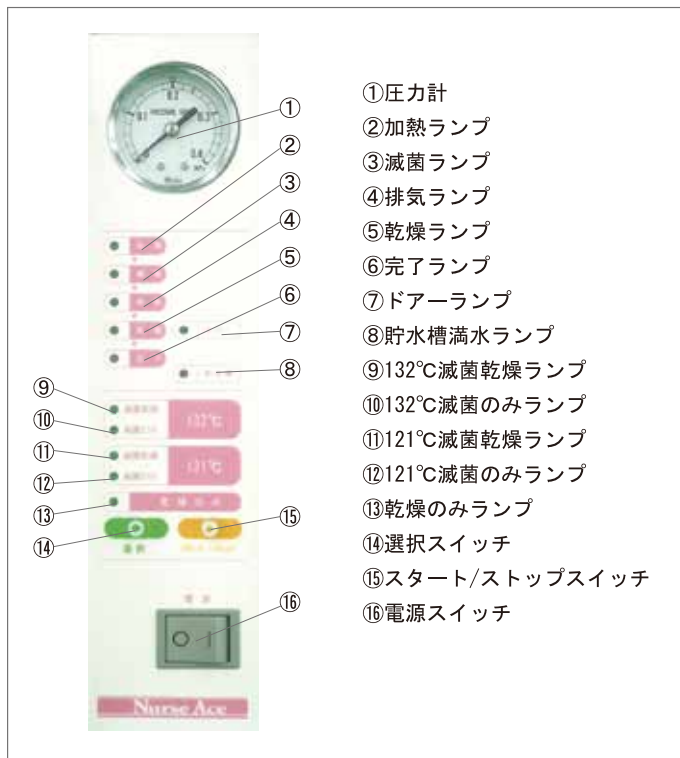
①
②
③
④
⑤
⑥
⑦
⑧
⑨
⑩
⑪
⑫
⑬
⑭
⑮
⑯

132℃
121℃
Nurse Ace

①圧力計
②加熱ランプ
③滅菌ランプ
④排気ランプ
⑤乾燥ランプ
⑥完了ランプ
⑦ドアーランプ
⑧貯水槽満水ランプ
⑨132℃滅菌乾燥ランプ
⑩132℃滅菌のみランプ
⑪121℃滅菌乾燥ランプ
⑫121℃滅菌のみランプ
⑬乾燥のみランプ
⑭選択スイッチ
⑮スタート/ストップスイッチ
⑯電源スイッチ